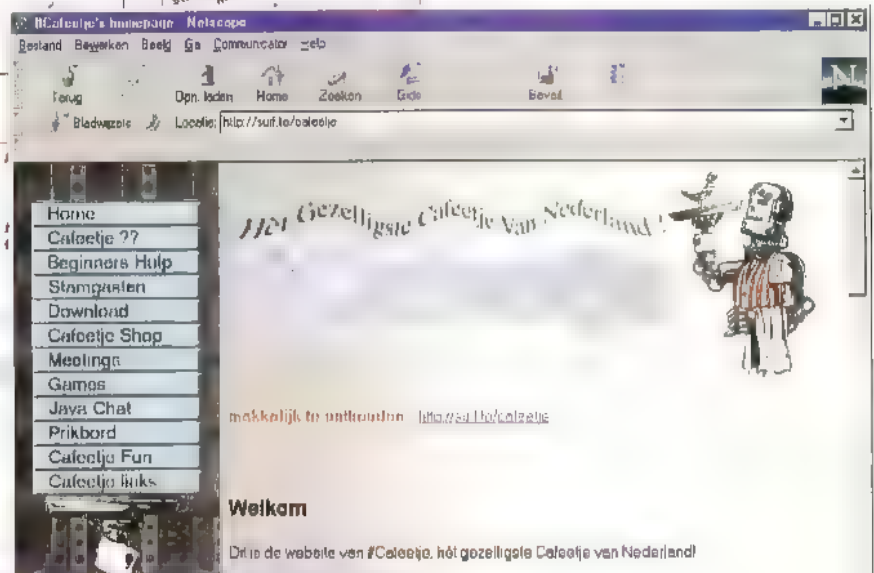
#Cafeetje's homepage - Netscape

Bestand Bewerken Beeld Ga Communicator Help

Terug
Opn. laden
Home
Zoeken
Gids
Beveil.

Bladwijzers
Locatie: http://surf.to/cafeetje

Home
Cafeetje ??
Beginners Hulp
Stamgasten
Download
Cafeetje Shop
Meetings
Games
Java Chat
Prikbord
Cafeetje Fun
Cafeetje links

Het Gezelligste Cafeetje Van Nederland !

makkelijk te onthouden http://surf.to/cafeetje

Welkom

Dit is de website van #Cafeetje, hèt gezelligste Cafeetje van Nederland!